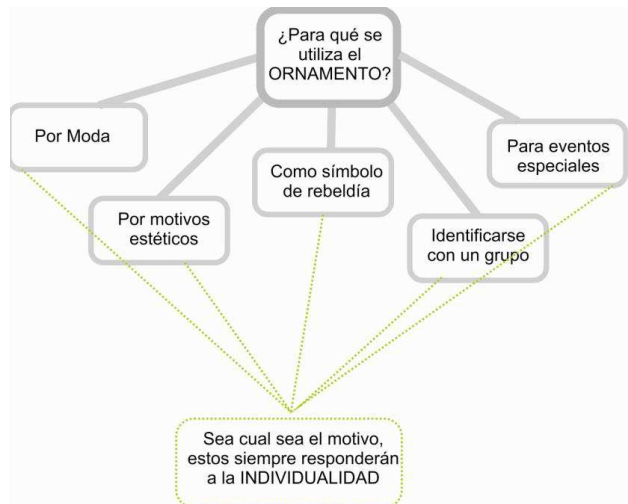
¿Para qué se utiliza el ORNAMENTO?

Por Moda

Por motivos estéticos

Como símbolo de rebeldía

Identificarse con un grupo

Para eventos especiales

Sea cual sea el motivo, estos siempre responderán a la INDIVIDUALIDAD